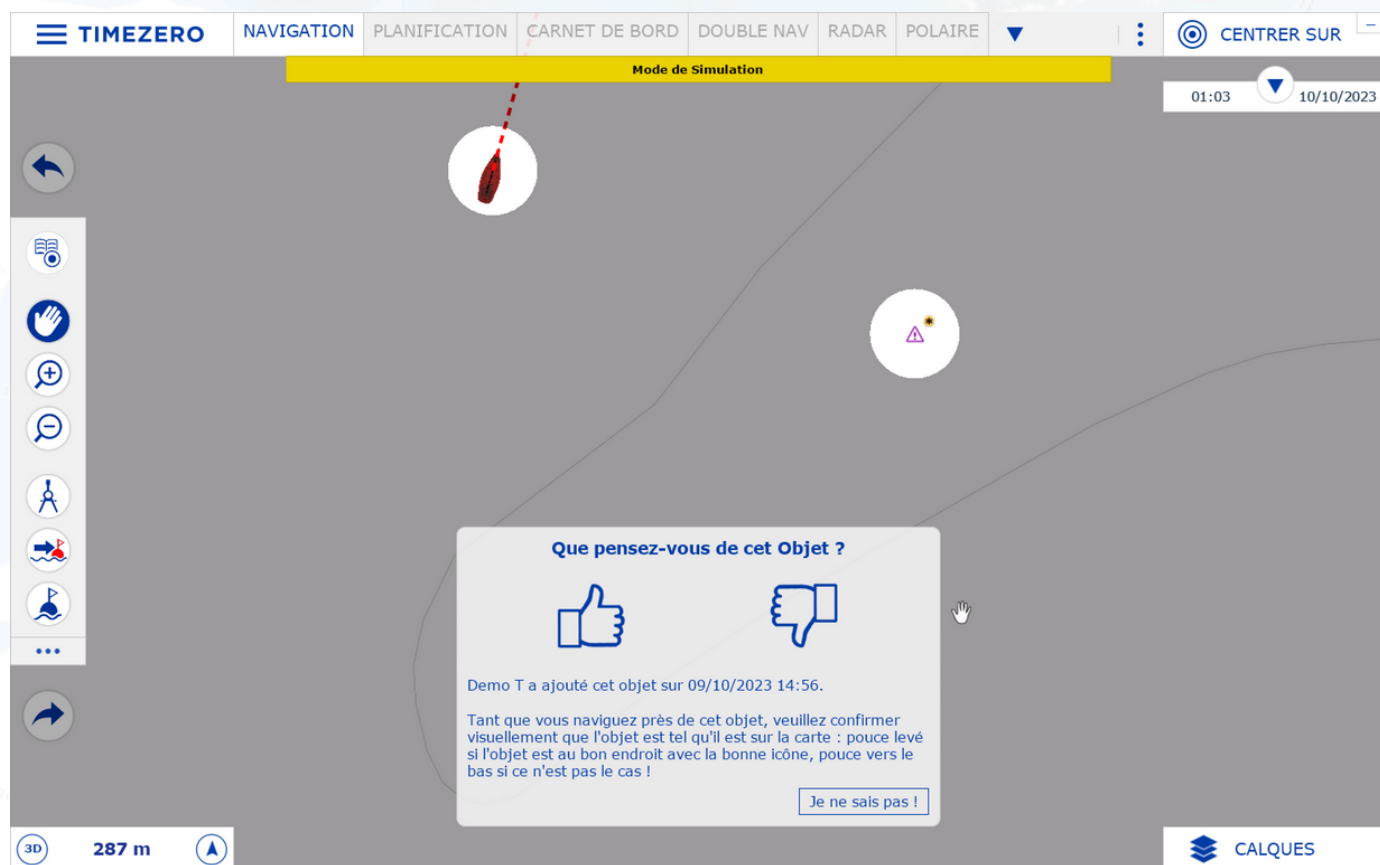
TIMEZERO NAVIGATION PLANIFICATION CARNET DE BORD DOUBLE NAV RADAR POLAIRE

CENTRER SUR

Mode de Simulation

01:03 10/10/2023

Que pensez-vous de cet Objet ?

Demo T a ajouté cet objet sur 09/10/2023 14:56.

Tant que vous naviguez près de cet objet, veuillez confirmer visuellement que l'objet est tel qu'il est sur la carte : pouce levé si l'objet est au bon endroit avec la bonne icône, pouce vers le bas si ce n'est pas le cas !

Je ne sais pas !

•••

3D 287 m

CALQUES